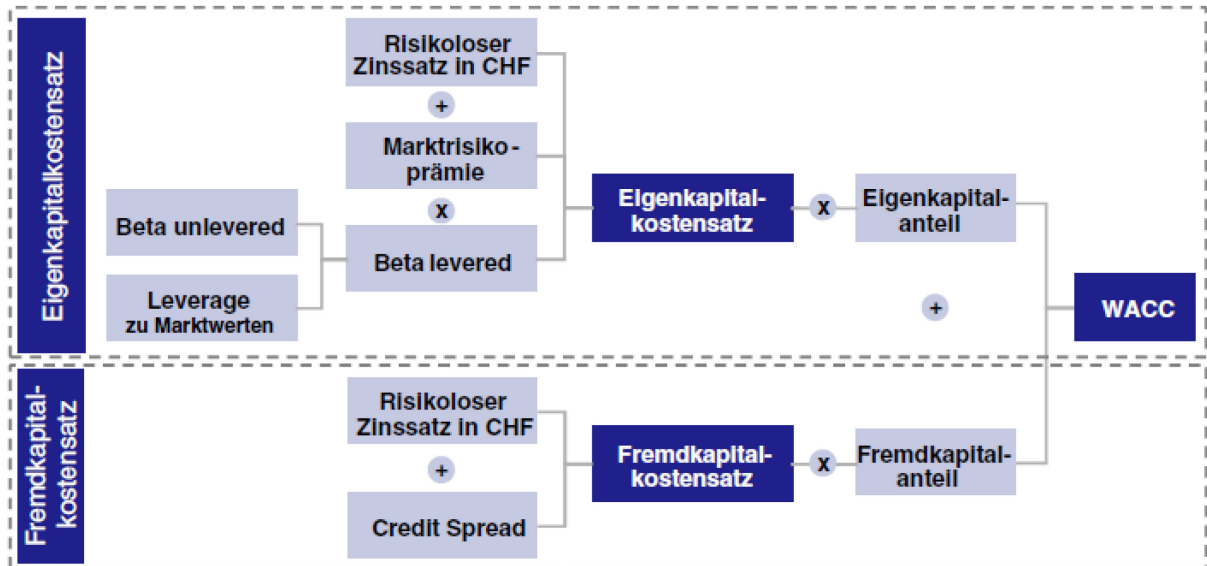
Eigenkapitalkostensatz

Risikoloser Zinssatz in CHF

+

Marktrisikoprämie

x

Beta unlevered

Leverage zu Marktwerten

Beta levered

Eigenkapitalkostensatz

x

Eigenkapitalanteil

+

WACC

Fremdkapitalkostensatz

Risikoloser Zinssatz in CHF

+

Credit Spread

Fremdkapitalkostensatz

x

Fremdkapitalanteil